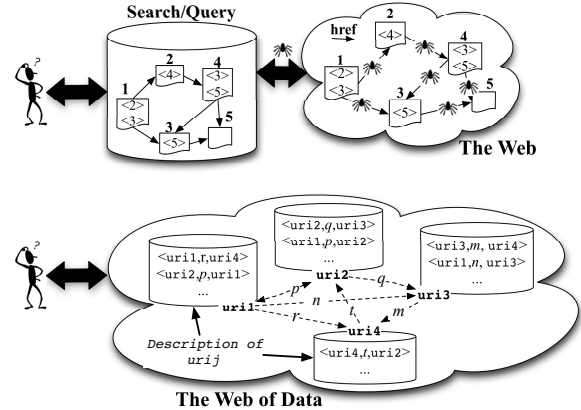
Search/Query

2
<4>
4
<3>
<5>
1
<2>
<3>
3
<5>
5

href
2
<4>
4
<3>
<5>
1
<2>
<3>
3
<5>
5

The Web

<uri1,r,uri4>
<uri2,p,uri1>
...

<uri2,q,uri3>
<uri1,p,uri2>
...

<uri3,m, uri4>
<uri1,n, uri3>
...

uri2
q
p
uri1
n
uri3
r
t
m
uri4

Description of urij

<uri4,t,uri2>
...

The Web of Data